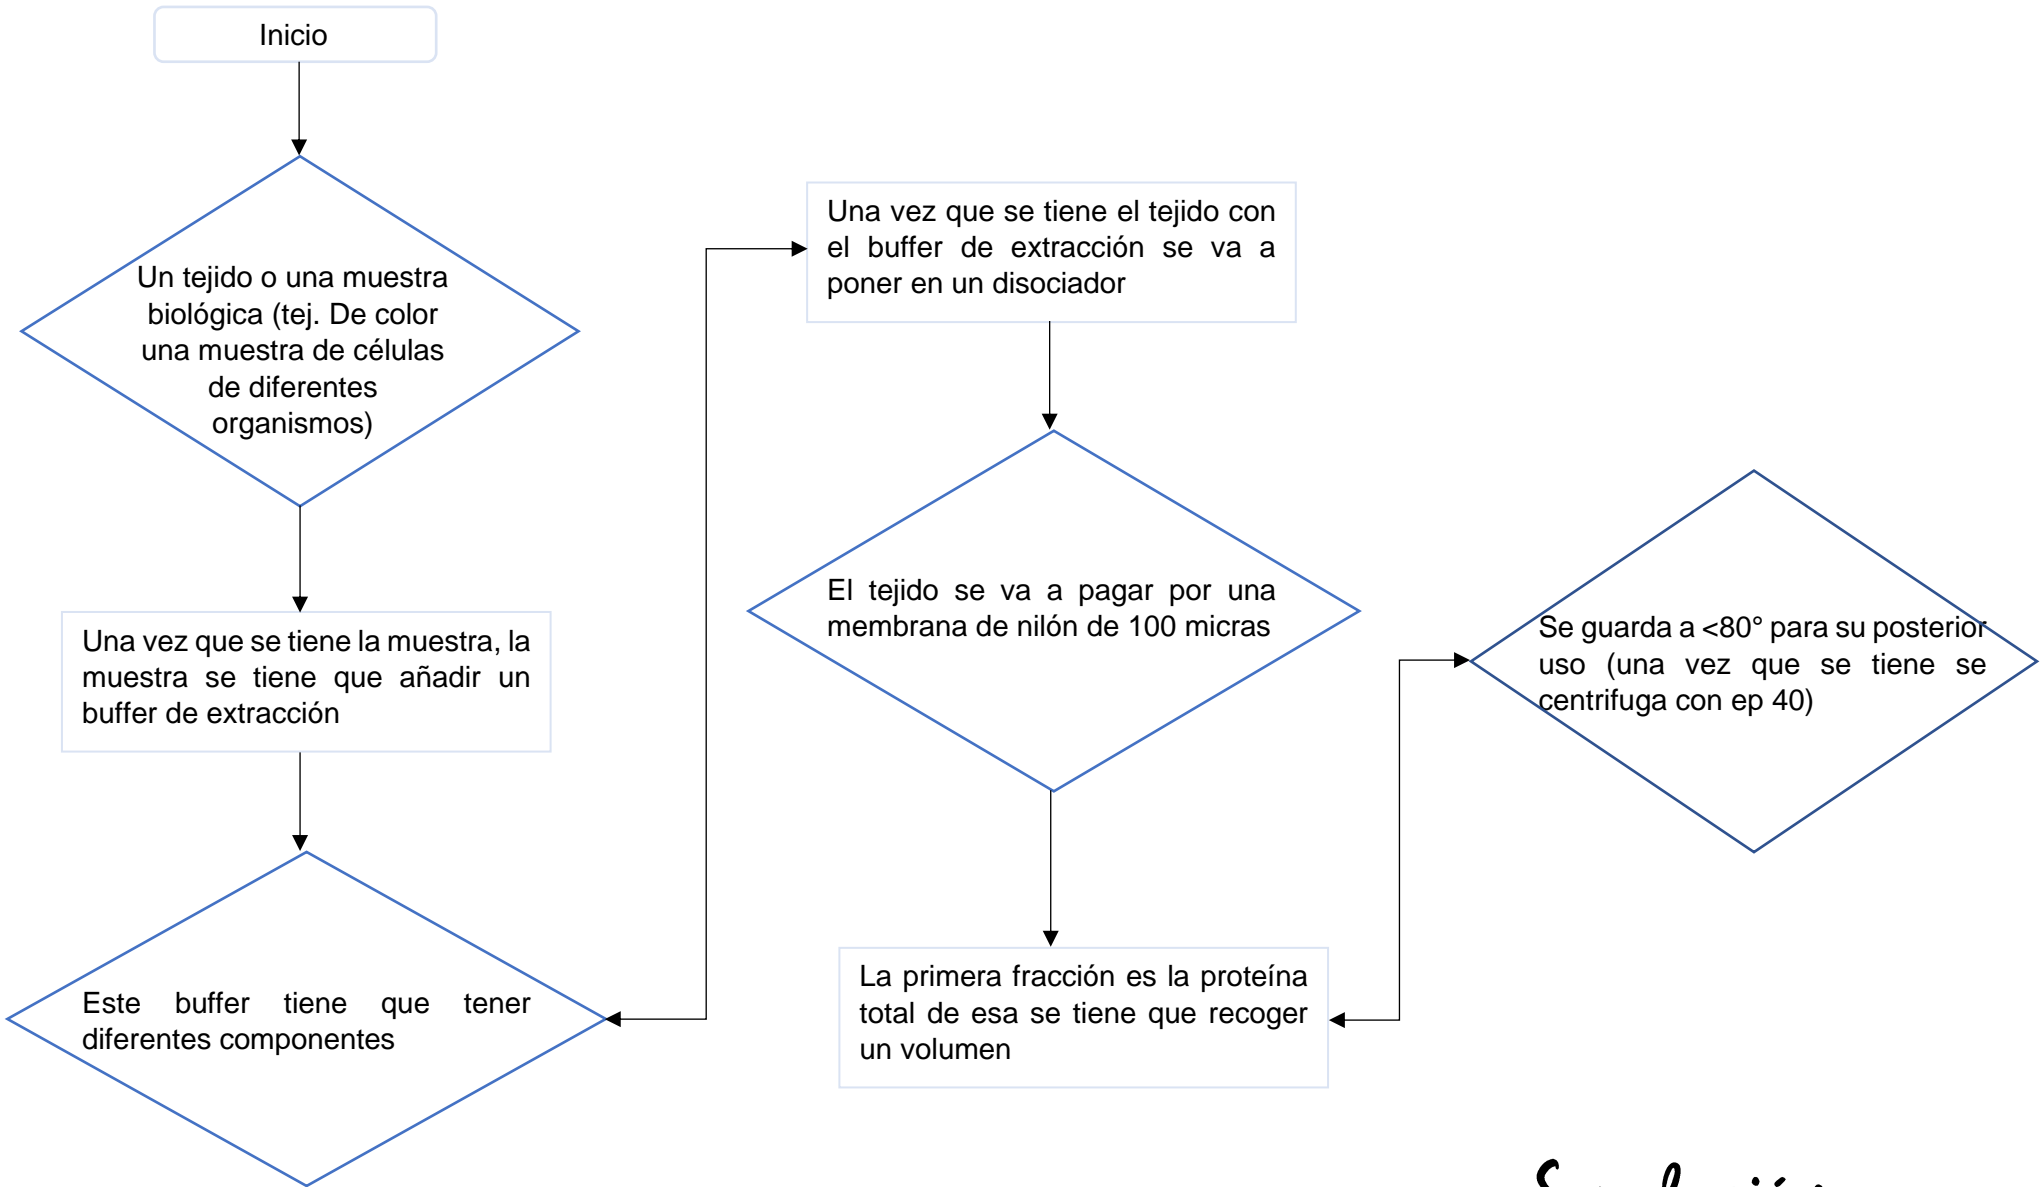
Inicio

Un tejido o una muestra biológica (tej. De color una muestra de células de diferentes organismos)

Una vez que se tiene la muestra, la muestra se tiene que añadir un buffer de extracción

Este buffer tiene que tener diferentes componentes

Una vez que se tiene el tejido con el buffer de extracción se va a poner en un disociador

El tejido se va a pagar por una membrana de nilón de 100 micras

La primera fracción es la proteína total de esa se tiene que recoger un volumen

Se guarda a <80° para su posterior uso (una vez que se tiene se centrifuga con ep 40)

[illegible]